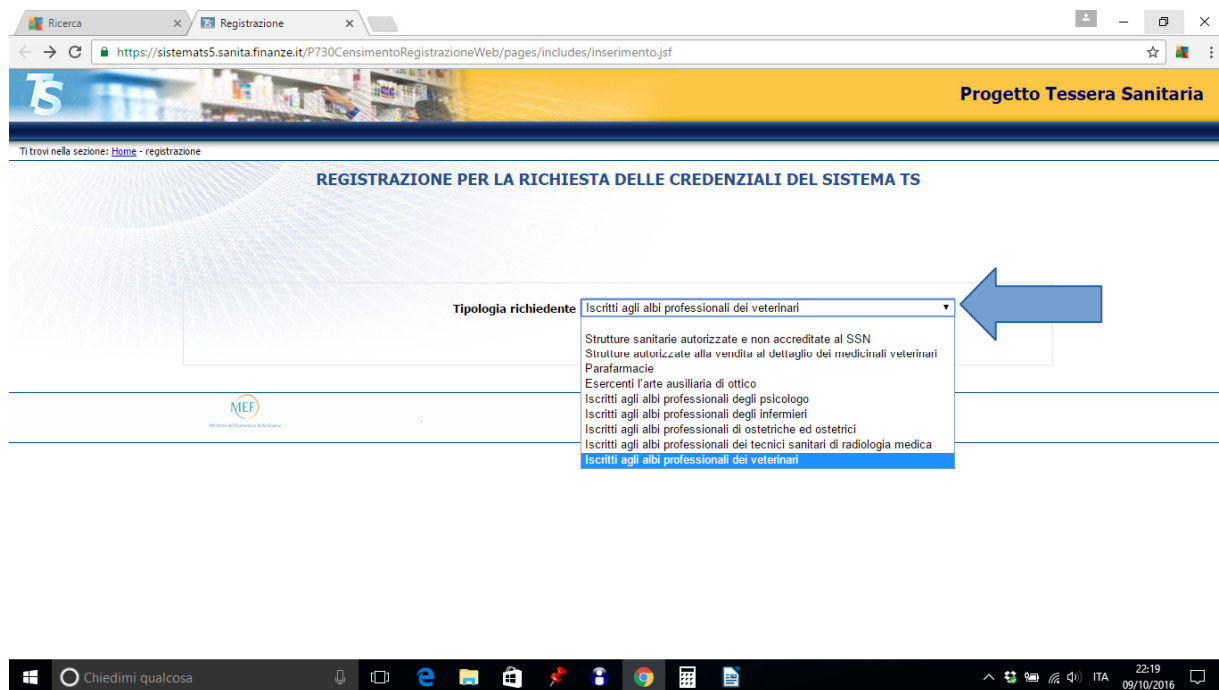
Ricerca
Registrazione

https://sistemats5.sanita.finanze.it/P730CensimentoRegistrazioneWeb/pages/includes/inserimento.jsf

TS
Progetto Tessera Sanitaria

Ti trovi nella sezione: Home - registrazione

REGISTRAZIONE PER LA RICHIESTA DELLE CREDENZIALI DEL SISTEMA TS

Tipologia richiedente Iscritti agli albi professionali dei veterinari

Strutture sanitarie autorizzate e non accreditate al SSN
Strutture autorizzate alla vendita al dettaglio dei medicinali veterinari
Parafarmacie
Esercenti l'arte ausiliaria di ottico
Iscritti agli albi professionali degli psicologo
Iscritti agli albi professionali degli infermieri
Iscritti agli albi professionali di ostetriche ed ostetrici
Iscritti agli albi professionali dei tecnici sanitari di radiologia medica
Iscritti agli albi professionali dei veterinari

MEF
Ministero dell'Economia e delle Finanze

Chiedimi qualcosa
ITA
22:19
09/10/2016